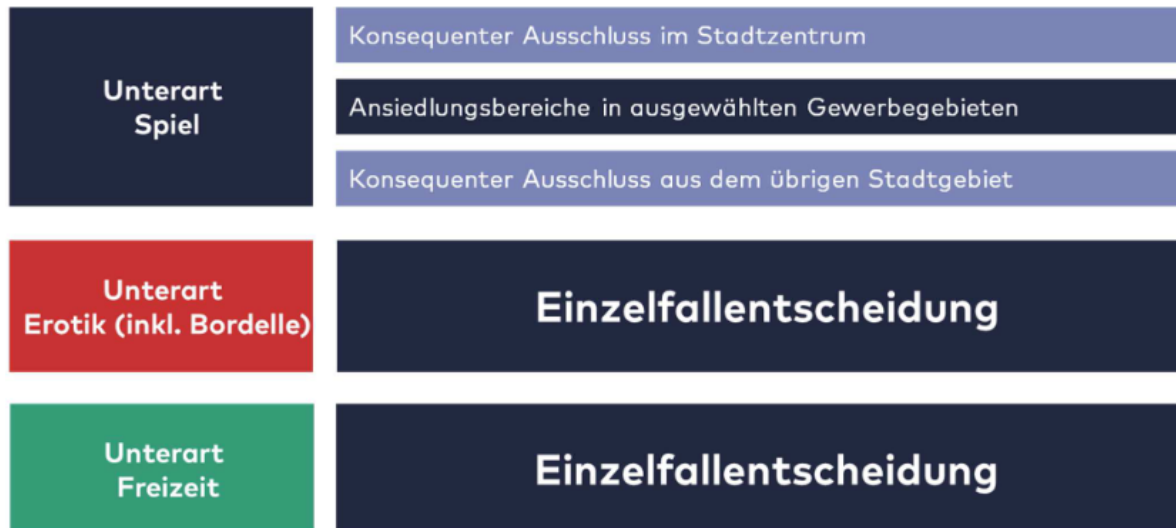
Unterart Spiel

Konsequenter Ausschluss im Stadtzentrum

Ansiedlungsbereiche in ausgewählten Gewerbegebieten

Konsequenter Ausschluss aus dem übrigen Stadtgebiet

Unterart Erotik (inkl. Bordelle)

Einzelfallentscheidung

Unterart Freizeit

Einzelfallentscheidung